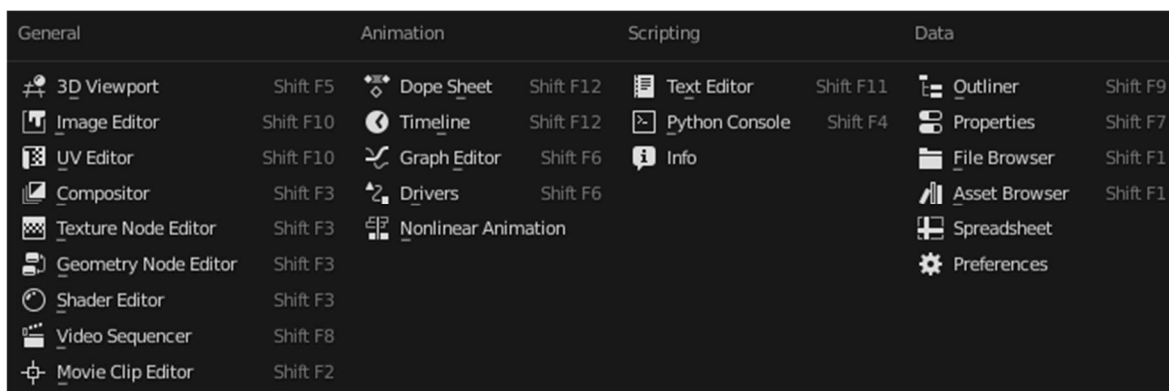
General

3D Viewport Shift F5
Image Editor Shift F10
UV Editor Shift F10
Compositor Shift F3
Texture Node Editor Shift F3
Geometry Node Editor Shift F3
Shader Editor Shift F3
Video Sequencer Shift F8
Movie Clip Editor Shift F2

Animation

Dope Sheet Shift F12
Timeline Shift F12
Graph Editor Shift F6
Drivers Shift F6
Nonlinear Animation

Scripting

Text Editor Shift F11
Python Console Shift F4
Info

Data

Outliner Shift F9
Properties Shift F7
File Browser Shift F1
Asset Browser Shift F1
Spreadsheet
Preferences